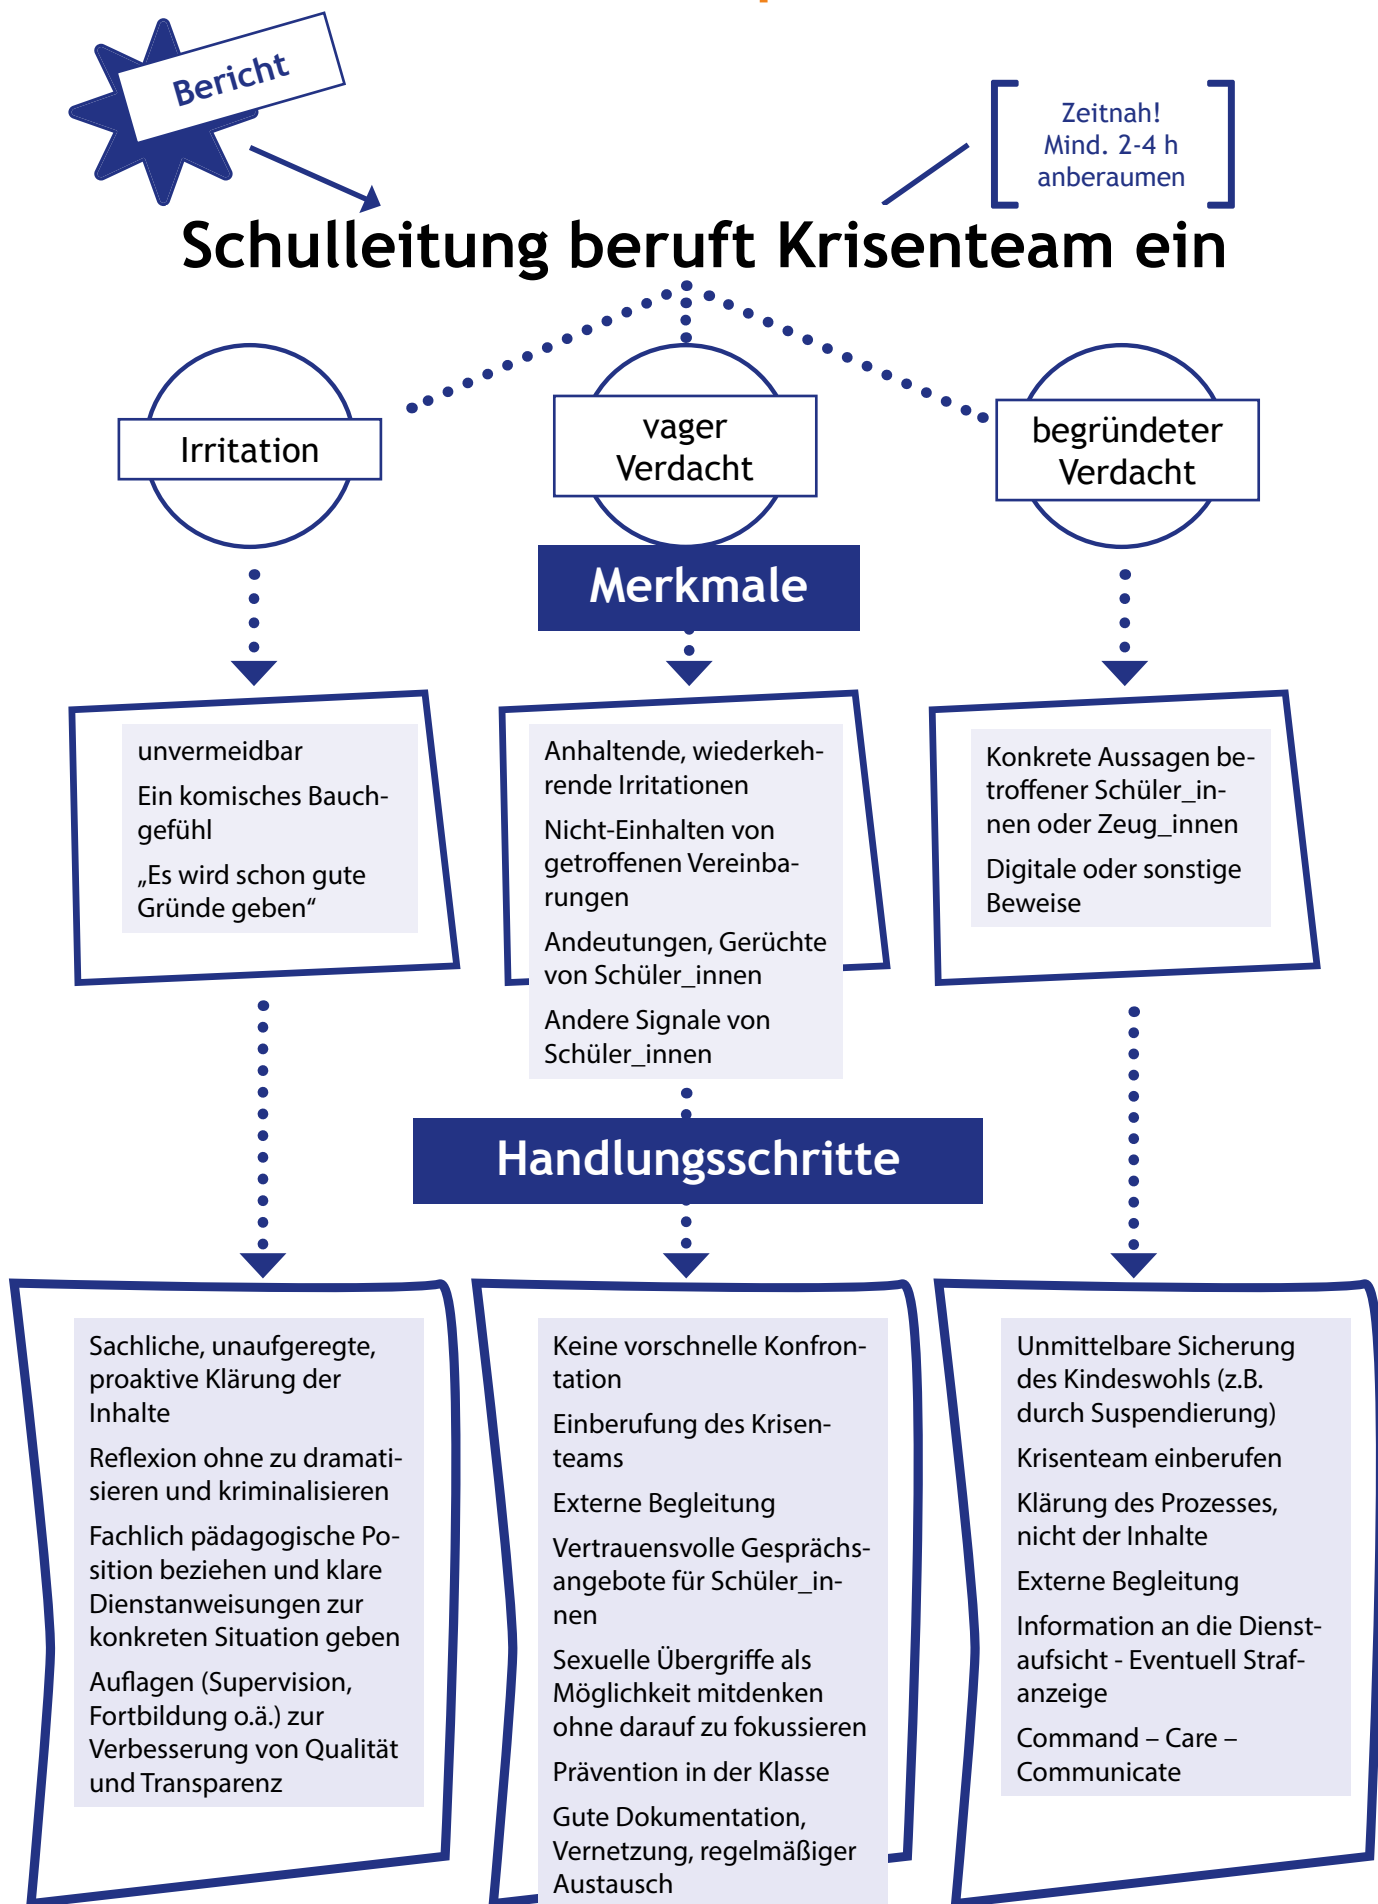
Bericht

Zeitnah!
Mind. 2-4 h
anberaumen

Schulleitung beruft Krisenteam ein

Irritation

vager Verdacht

begründeter Verdacht

Merkmale

unvermeidbar

Ein komisches Bauchgefühl

„Es wird schon gute Gründe geben“

Anhaltende, wiederkehrende Irritationen

Nicht-Einhalten von getroffenen Vereinbarungen

Andeutungen, Gerüchte von Schüler_innen

Andere Signale von Schüler_innen

Konkrete Aussagen betroffener Schüler_innen oder Zeug_innen

Digitale oder sonstige Beweise

Handlungsschritte

Sachliche, unaufgeregte, proaktive Klärung der Inhalte

Reflexion ohne zu dramatisieren und kriminalisieren

Fachlich pädagogische Position beziehen und klare Dienstanweisungen zur konkreten Situation geben

Auflagen (Supervision, Fortbildung o.ä.) zur Verbesserung von Qualität und Transparenz

Keine vorschnelle Konfrontation

Einberufung des Krisenteams

Externe Begleitung

Vertrauensvolle Gesprächsangebote für Schüler_innen

Sexuelle Übergriffe als Möglichkeit mitdenken ohne darauf zu fokussieren

Prävention in der Klasse

Gute Dokumentation, Vernetzung, regelmäßiger Austausch

Unmittelbare Sicherung des Kindeswohls (z.B. durch Suspendierung)

Krisenteam einberufen

Klärung des Prozesses, nicht der Inhalte

Externe Begleitung

Information an die Dienstaufsicht - Eventuell Strafanzeige

Command – Care – Communicate